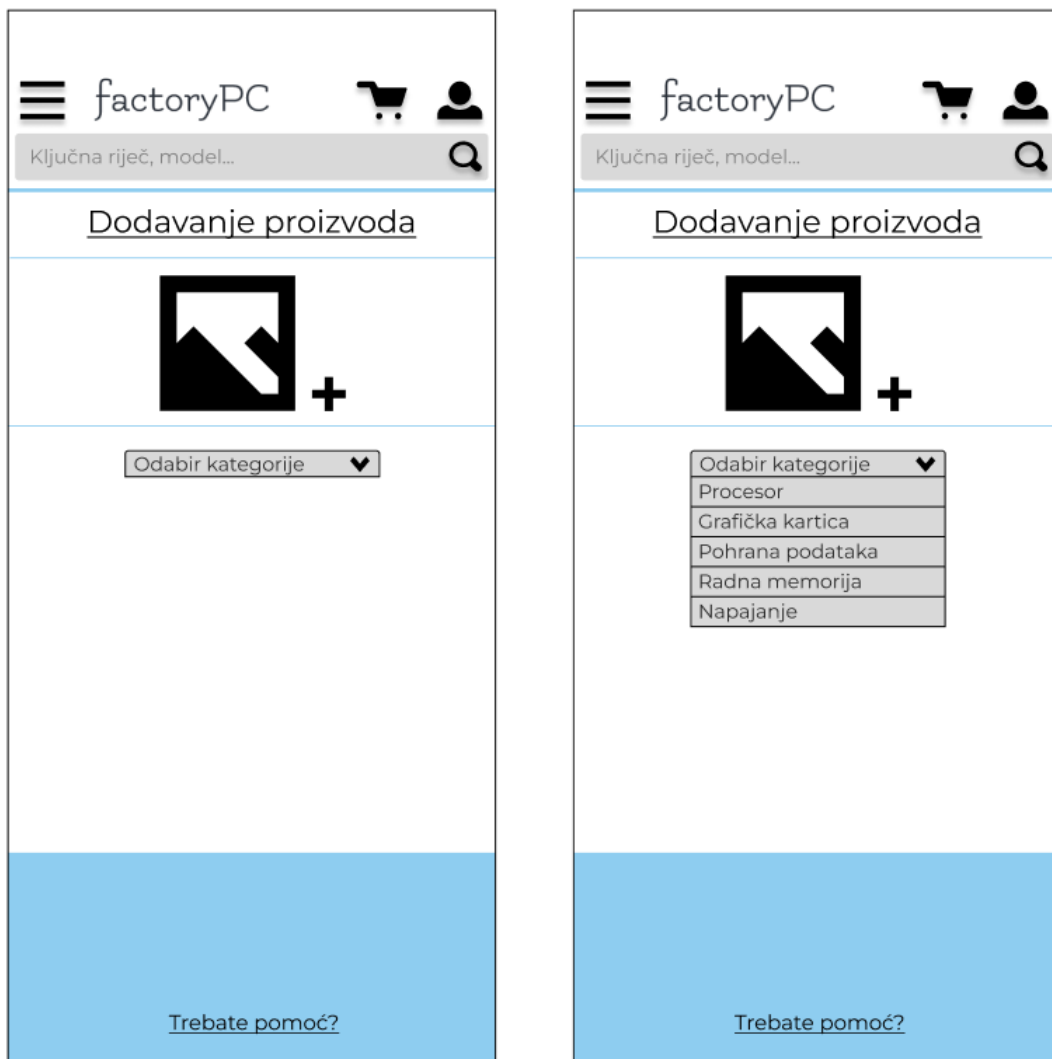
factoryPC

Ključna riječ, model...

Dodavanje proizvoda

+

Odabir kategorije

Trebate pomoć?

factoryPC

Ključna riječ, model...

Dodavanje proizvoda

+

Odabir kategorije
Procesor
Grafička kartica
Pohrana podataka
Radna memorija
Napajanje

Trebate pomoć?